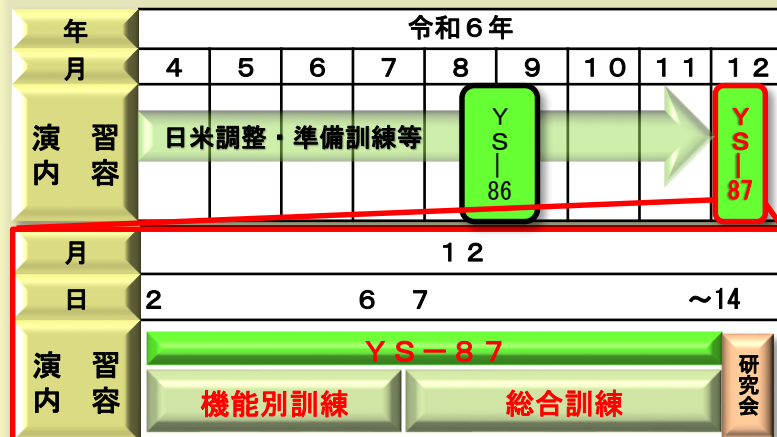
| 年 | 令和6年 | | | | | | | | |
|---|---|---|---|---|---|---|---|---|---|
| 月 | 4 | 5 | 6 | 7 | 8 | 9 | 10 | 11 | 12 |
| 演習内容 | 日米調整・準備訓練等 | | | | YS-86 | | | | YS-87 |

| 月 | 12 | | |
|---|---|---|---|
| 日 | 2 | 6 7 | ~14 |
| 演習内容 | YS-87 | | 研究会 |
| | 機能別訓練 | 総合訓練 | |